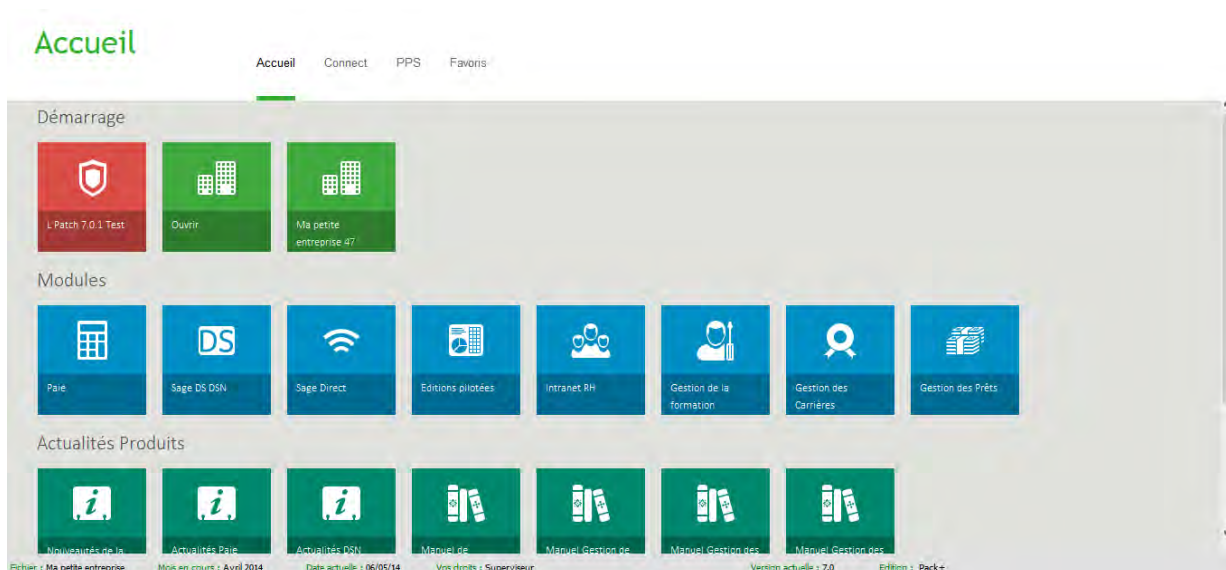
Accueil

Accueil Connect PPS Favoris

Démarrage

L Patch 7.0.1 Test

Ouvrir

Ma petite entreprise 47

Modules

Paie

Sage DS DSN

Sage Direct

Editions pilotées

Intranet RH

Gestion de la formation

Gestion des Carrières

Gestion des Prêts

Actualités Produits

Nouveautés de la

Actualités Paie

Actualités DSN

Manuel de

Manuel Gestion de

Manuel Gestion des

Manuel Gestion des

Fichier : Ma petite entreprise Mois en cours : Avril 2014 Date actuelle : 06/05/14 Vos droits : Superviseur Version actuelle : 7.0 Edition : Pack+